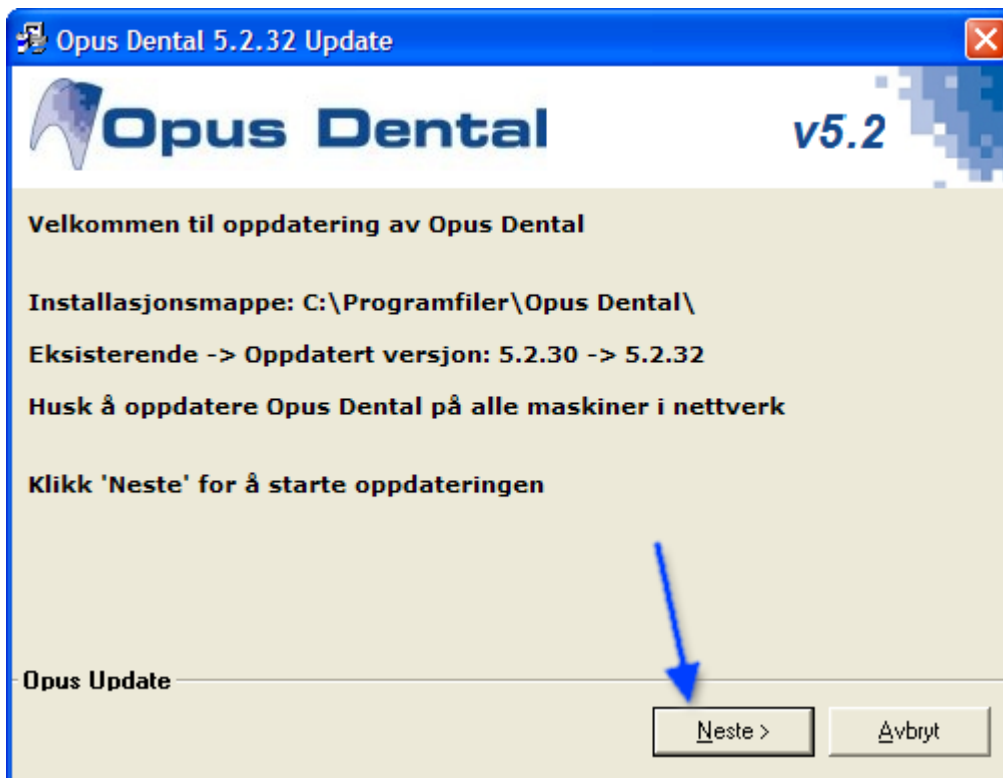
Opus Dental 5.2.32 Update

Opus Dental

v5.2

Velkommen til oppdatering av Opus Dental

Installasjonsmappe: C:\Programfiler\Opus Dental\

Eksisterende -> Oppdatert versjon: 5.2.30 -> 5.2.32

Husk å oppdatere Opus Dental på alle maskiner i nettverk

Klikk 'Neste' for å starte oppdateringen

Opus Update

Neste >

Avbryt